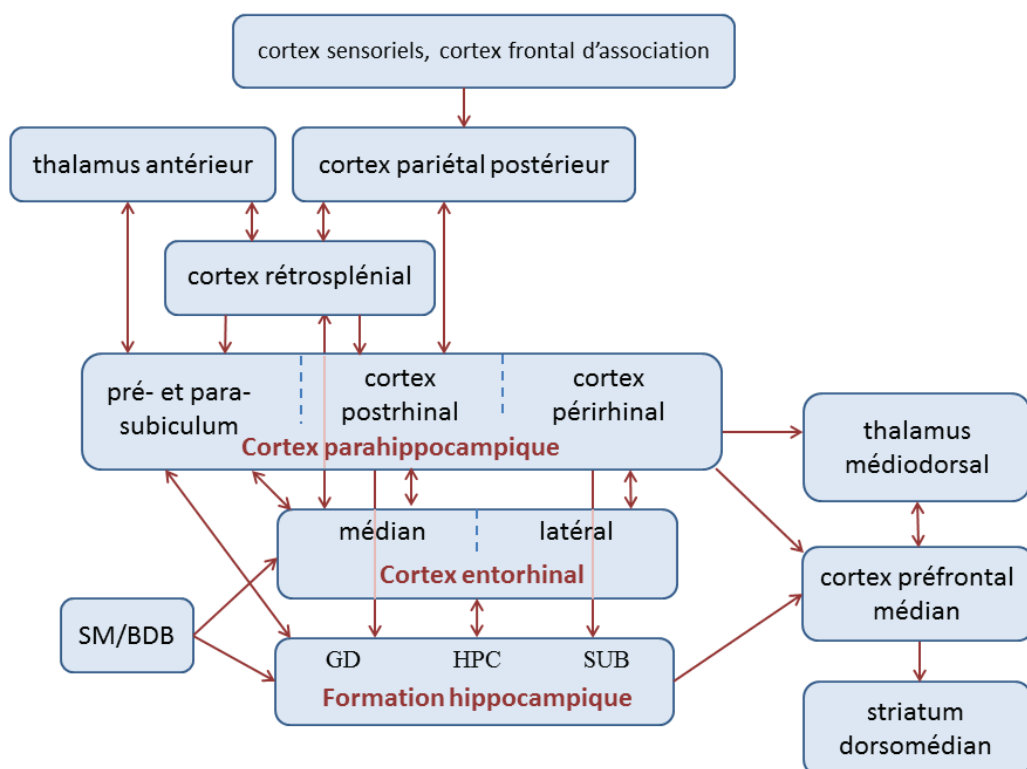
cortex sensoriels, cortex frontal d'association

thalamus antérieur

cortex pariétal postérieur

cortex rétrosplénial

pré- et para-subiculum

cortex postrhinal

cortex périrhinal

Cortex parahippocampique

thalamus médiodorsal

médian

latéral

Cortex entorhinal

cortex préfrontal médian

SM/BDB

GD

HPC

SUB

Formation hippocampique

striatum dorsomédian